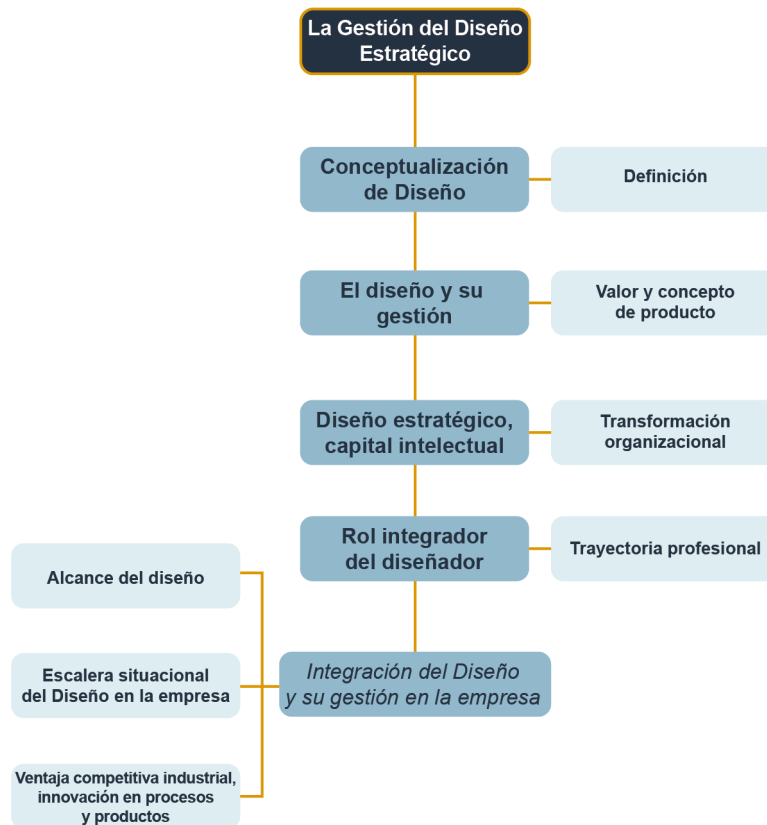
La Gestión del Diseño Estratégico

Conceptualización de Diseño

Definición

El diseño y su gestión

Valor y concepto de producto

Diseño estratégico, capital intelectual

Transformación organizacional

Rol integrador del diseñador

Trayectoria profesional

Alcance del diseño

Escalera situacional del Diseño en la empresa

Integración del Diseño y su gestión en la empresa

Ventaja competitiva industrial, innovación en procesos y productos